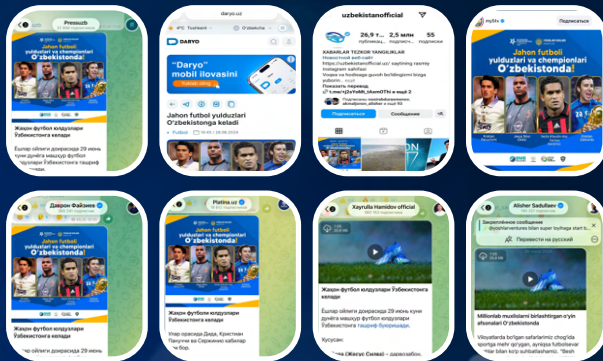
Pressuzb

Jahon futboli yulduzlari va chempionlari O'zbekistonda!

Жаҳон футбол юлдузлари Ўзбекистонга келади

Ёшлар ойлиги доирасида 29 июнь куни дунёга машҳур футбол юлдузлари Ўзбекистонга ташриф

daryo.uz

FC Tashkent

DARYO

O'zbekiston

"Daryo" mobil ilovasini

Yuklab oling

Jahon futboli yulduzlari O'zbekistonga keladi

Futbol | 16:45 / 28.06.2024

uzbekistanofficial

26,9 тыс. 2,5 млн 55

ХАБАРЛАР ТЕЗКОР ЯНГИЛИКЛАР

Новостной веб-сайт

https://uzbekistanofficial.uz/ saytining rasmiy Instagram sahifasi

Показать перевод

Подписаться Сообщения

my5tv

Подписаться

Jahon futboli yulduzlari va chempionlari O'zbekistonda!

Даврон Файзиев

Jahon futboli yulduzlari va chempionlari O'zbekistonda!

Жаҳон футбол юлдузлари Ўзбекистонга келади

Ёшлар ойлиги доирасида 29 июнь куни дунёга машҳур футбол юлдузлари Ўзбекистонга келади

Platina.uz

Jahon futboli yulduzlari va chempionlari O'zbekistonda!

Жаҳон футбол юлдузлари Ўзбекистонга келади

Улар орасида Дида, Кристиан Пануччи ва Сержиньо каби

Xayrulla Hamidov official

Жаҳон футбол юлдузлари Ўзбекистонга келади

Ёшлар ойлиги доирасида 29 июнь куни дунёга машҳур футбол юлдузлари Ўзбекистонга ташриф буюришади.

Хусусан:

Alisher Sadullaev

Перевести на русский

Millionlab muxlislarni birlashtirgan o'yin afsonalari O'zbekistonda